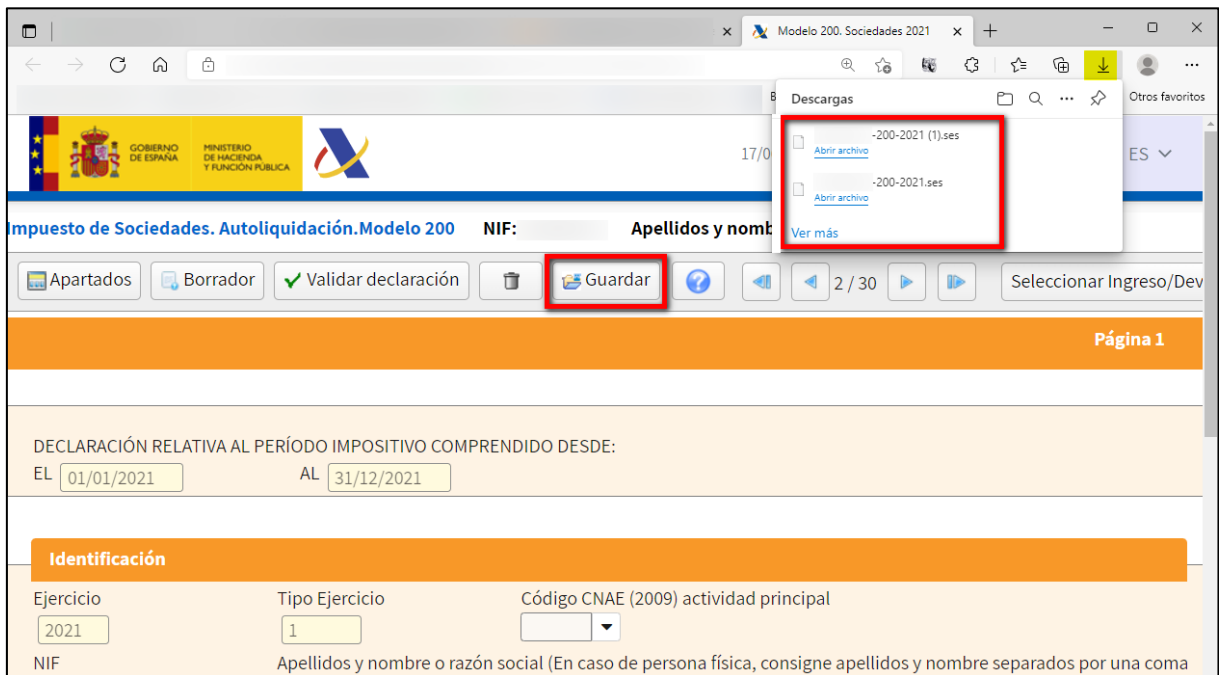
Modelo 200. Sociedades 2021

Otros favoritos

Descargas

-200-2021 (1).ses
Abrir archivo

-200-2021.ses
Abrir archivo

Ver más

GOBIERNO DE ESPAÑA

MINISTERIO DE HACIENDA Y FUNCIÓN PÚBLICA

17/0

ES

Impuesto de Sociedades. Autoliquidación.Modelo 200 NIF: Apellidos y nomb

Apartados Borrador Validar declaración Guardar 2 / 30 Seleccionar Ingreso/Dev

Página 1

DECLARACIÓN RELATIVA AL PERÍODO IMPOSITIVO COMPRENDIDO DESDE:
EL 01/01/2021 AL 31/12/2021

Identificación

Ejercicio
2021

Tipo Ejercicio
1

Código CNAE (2009) actividad principal

NIF

Apellidos y nombre o razón social (En caso de persona física, consigne apellidos y nombre separados por una coma